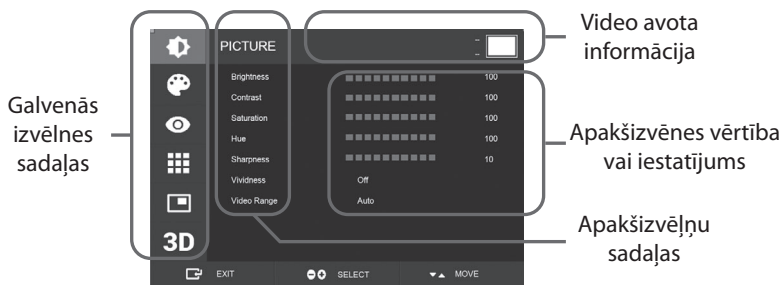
Galvenās izvēlnes sadaļas

3D

PICTURE

Brightness
Contrast
Saturation
Hue
Sharpness
Vividness
Video Range

100
100
100
100
10
Off
Auto

Video avota informācija

Apakšizvēnes vērtība vai iestatījums

Apakšizvēļņu sadaļas

EXIT
SELECT
MOVE